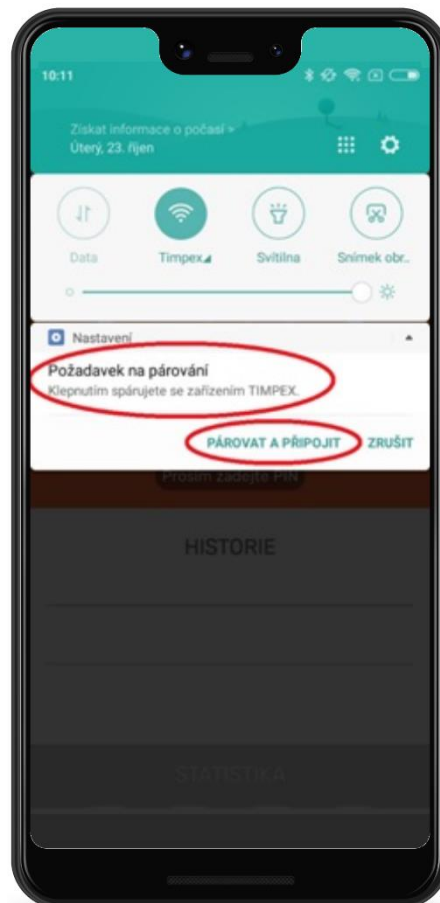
10:11

Získat informace o počasí >
Úterý, 23. říjen

Data
Timpex
Svítilna
Snímek obr..

Nastavení

Požadavek na párování
Klepnutím spárujete se zařízením TIMPEX.

PÁROVAT A PŘIPOJIT
ZRUŠIT

Prosím Zadejte PIN

HISTORIE

STATISTIKA